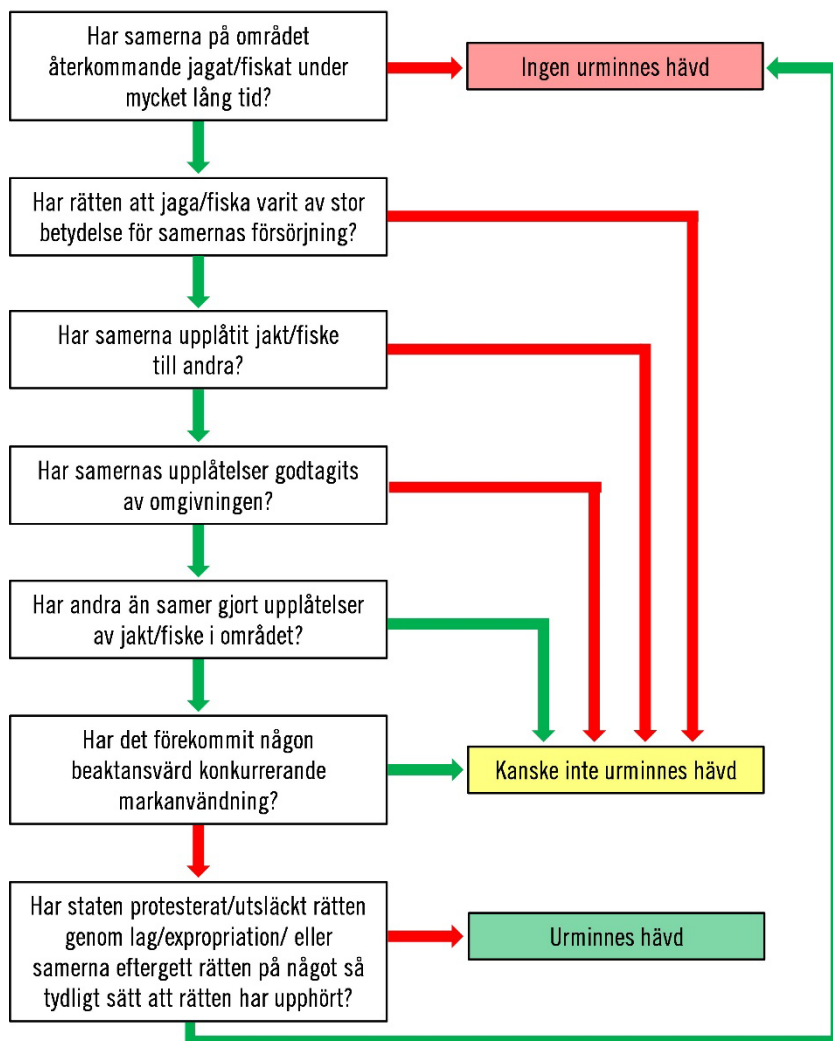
Har samerna på området återkommande jagat/fiskat under mycket lång tid?

Ingen urminnes hävd

Har rätten att jaga/fiska varit av stor betydelse för samernas försörjning?

Har samerna upplåtit jakt/fiske till andra?

Har samernas upplåtelser godtagits av omgivningen?

Har andra än samer gjort upplåtelser av jakt/fiske i området?

Har det förekommit någon beaktansvärd konkurrerande markanvändning?

Kanske inte urminnes hävd

Har staten protesterat/utsläckt rätten genom lag/expropriation/ eller samerna eftergett rätten på något så tydligt sätt att rätten har upphört?

Urminnes hävd